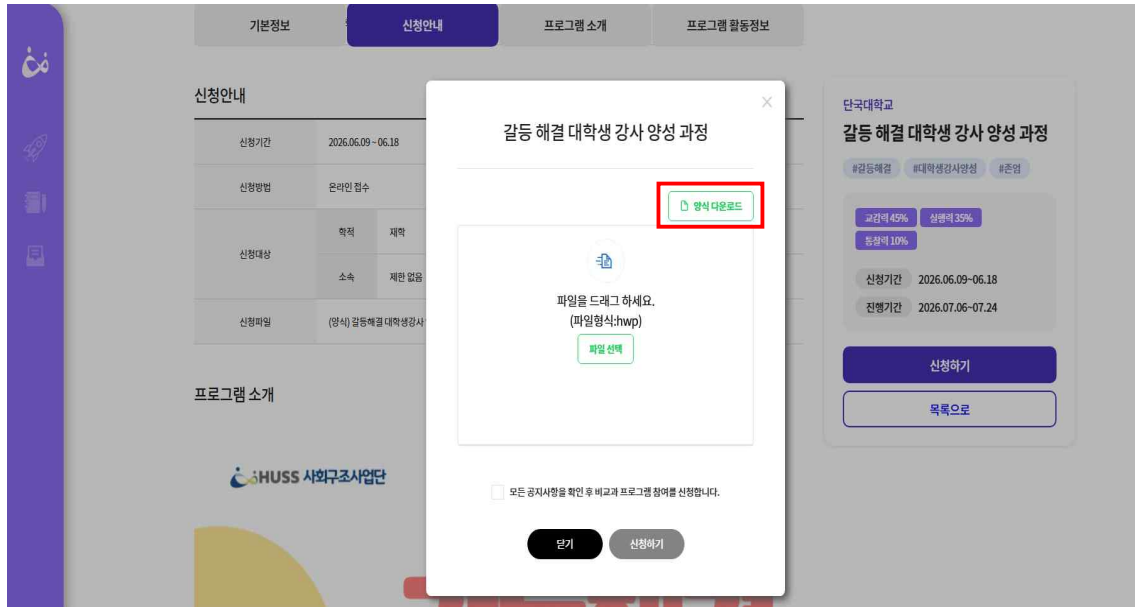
기본정보

신청안내

프로그램 소개

프로그램 활동정보

신청안내

| 신청기간 | 2026.06.09 ~ 06.18 | |
|---|---|---|
| 신청방법 | 온라인 접수 | |
| 신청대상 | 학적 | 재학 |
| | 소속 | 제한 없음 |
| 신청파일 | (양식) 갈등해결 대학생강사 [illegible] | |

프로그램 소개

HUSS 사회구조사업단

갈등 해결 대학생 강사 양성 과정

양식 다운로드

파일을 드래그 하세요.
(파일형식:hwp)

파일 선택

모든 공지사항을 확인 후 비교과 프로그램 참여를 신청합니다.

닫기

신청하기

단국대학교

갈등 해결 대학생 강사 양성 과정

#갈등해결 #대학생강사양성 #존엄

교감력 45% 실행력 35% 통찰력 10%

신청기간 2026.06.09~06.18

진행기간 2026.07.06~07.24

신청하기

목록으로